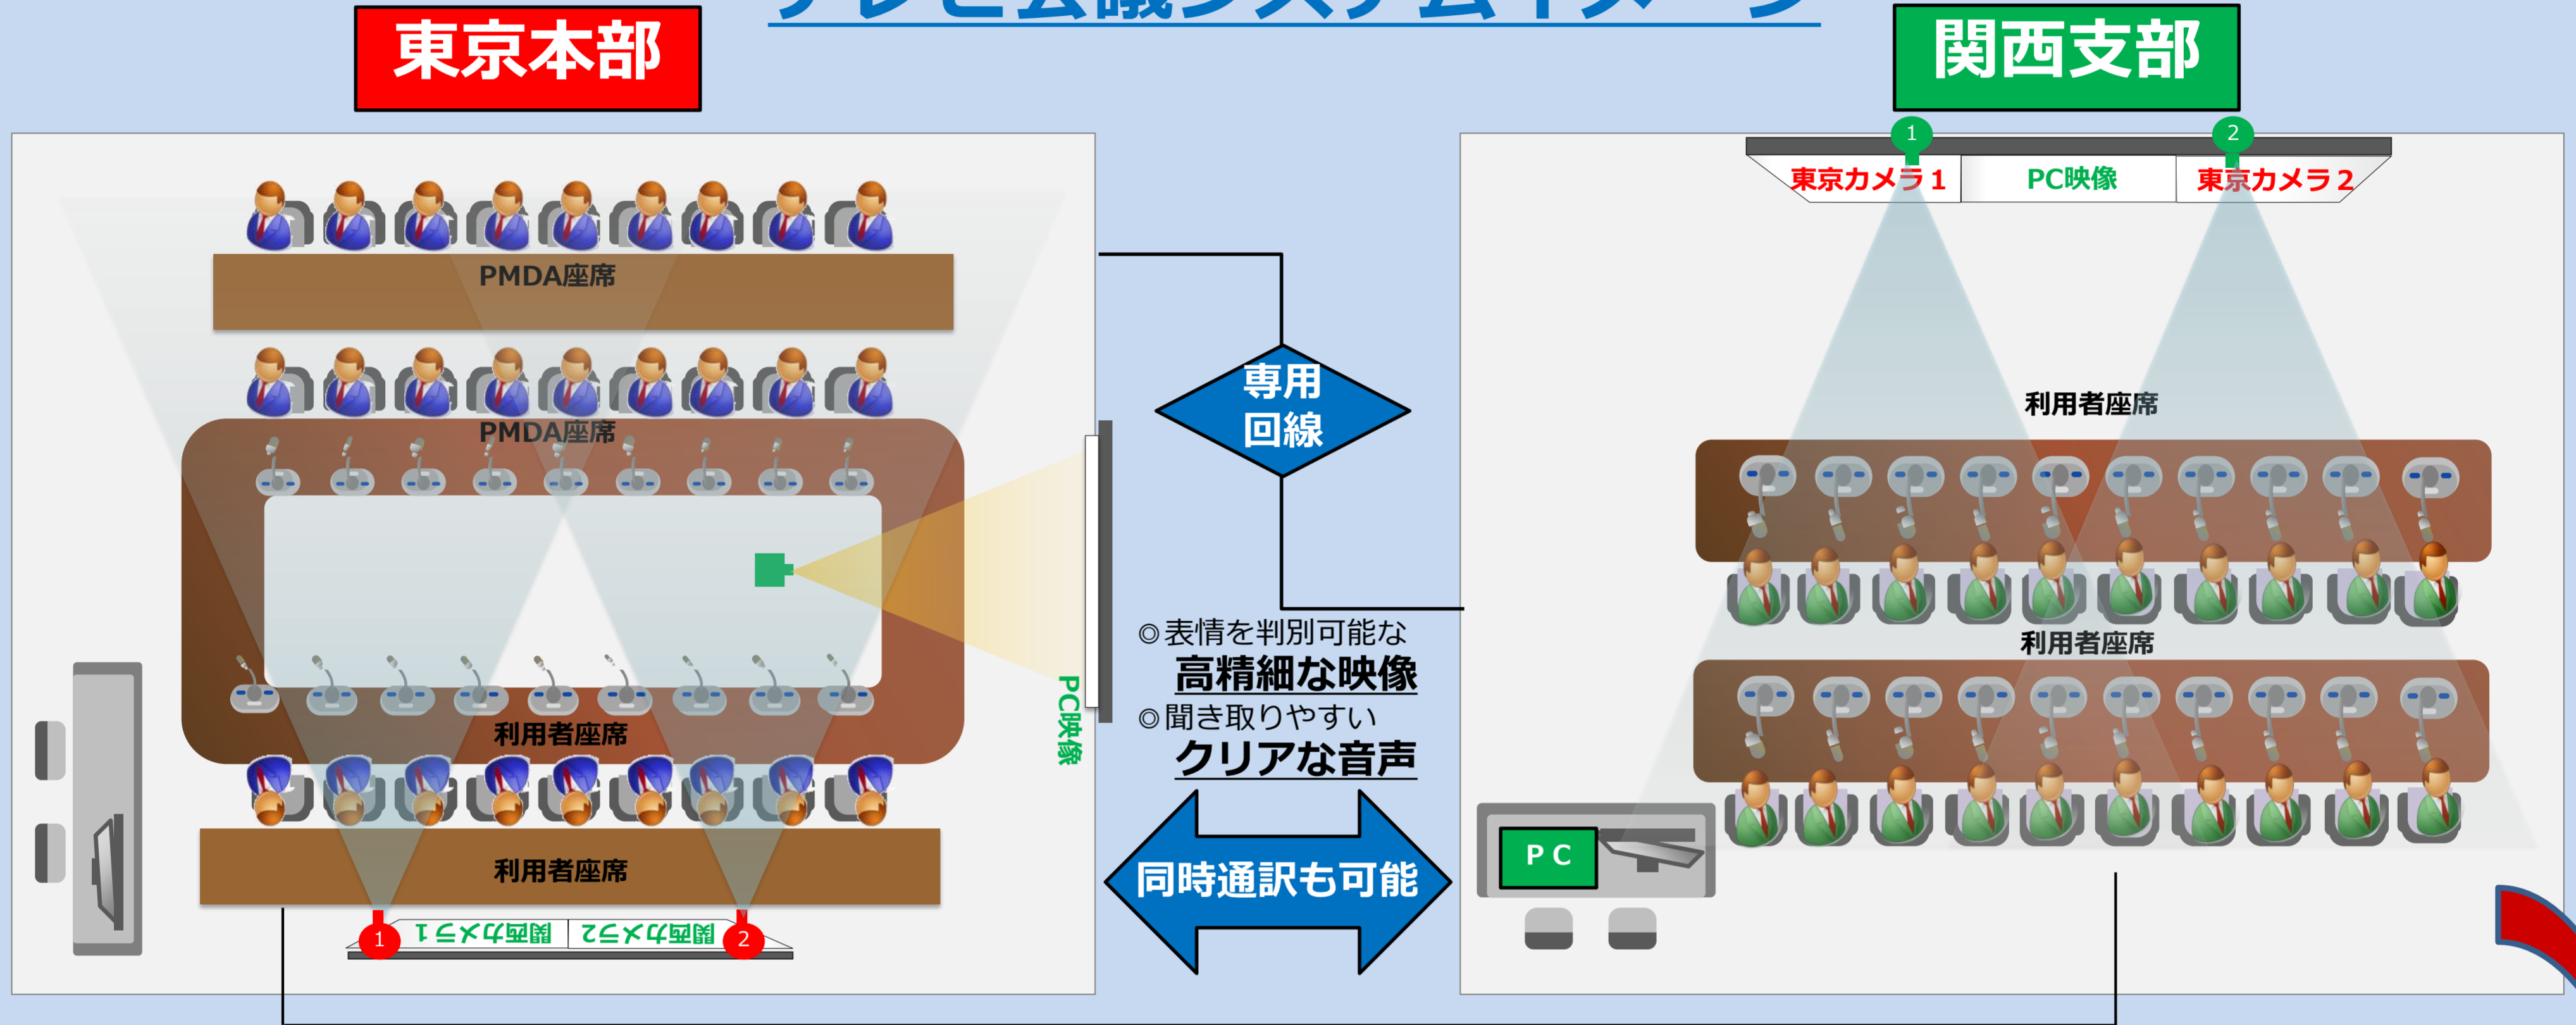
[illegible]

東京本部

関西支部

PMDA座席

PMDA座席

利用者座席

利用者座席

1 関西カメラ1 関西カメラ2 2

PC映像

専用回線

◎表情を判別可能な
高精細な映像
◎聞き取りやすい
クリアな音声

同時通訳も可能

1 2
東京カメラ1 PC映像 東京カメラ2

利用者座席

利用者座席

PC